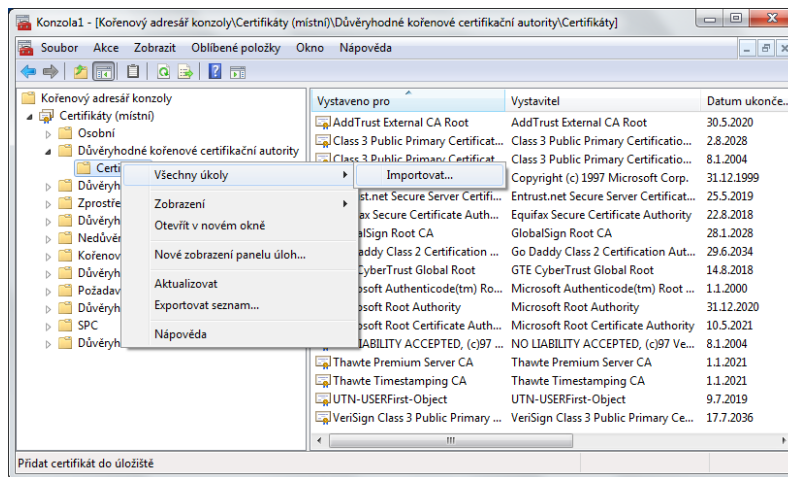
Konzola1 - [Kořenový adresář konzoly\Certifikáty (místní)\Důvěryhodné kořenové certifikační autority\Certifikáty]

Soubor Akce Zobrazit Oblíbené položky Okno Nápověda

Kořenový adresář konzoly
Certifikáty (místní)
Osobní
Důvěryhodné kořenové certifikační autority
Certi
Důvěryh
Zprostře
Důvěryh
Nedůvěr
Kořenov
Důvěryh
Požadav
Důvěryh
SPC
Důvěryh

Všechny úkoly
Importovat...
Zobrazení
Otevřít v novém okně
Nové zobrazení panelu úloh...
Aktualizovat
Exportovat seznam...
Nápověda

| Vystaveno pro | Vystavitel | Datum ukonče... |
|---|---|---|
| AddTrust External CA Root | AddTrust External CA Root | 30.5.2020 |
| Class 3 Public Primary Certificat... | Class 3 Public Primary Certificatio... | 2.8.2028 |
| Class 3 Public Primary Certificat... | Class 3 Public Primary Certificatio... | 8.1.2004 |
| | Copyright (c) 1997 Microsoft Corp. | 31.12.1999 |
| .net Secure Server Certifi... | Entrust.net Secure Server Certificat... | 25.5.2019 |
| fax Secure Certificate Authi... | Equifax Secure Certificate Authority | 22.8.2018 |
| balSign Root CA | GlobalSign Root CA | 28.1.2028 |
| Daddy Class 2 Certification ... | Go Daddy Class 2 Certification Aut... | 29.6.2034 |
| CyberTrust Global Root | GTE CyberTrust Global Root | 14.8.2018 |
| rosoft Authenticode(tm) Ro... | Microsoft Authenticode(tm) Root ... | 1.1.2000 |
| rosoft Root Authority | Microsoft Root Authority | 31.12.2020 |
| rosoft Root Certificate Auth... | Microsoft Root Certificate Authority | 10.5.2021 |
| IABILITY ACCEPTED, (c)97 ... | NO LIABILITY ACCEPTED, (c)97 Ve... | 8.1.2004 |
| Thawte Premium Server CA | Thawte Premium Server CA | 1.1.2021 |
| Thawte Timestamping CA | Thawte Timestamping CA | 1.1.2021 |
| UTN-USERFirst-Object | UTN-USERFirst-Object | 9.7.2019 |
| VeriSign Class 3 Public Primary ... | VeriSign Class 3 Public Primary Ce... | 17.7.2036 |

Přidat certifikát do úložiště